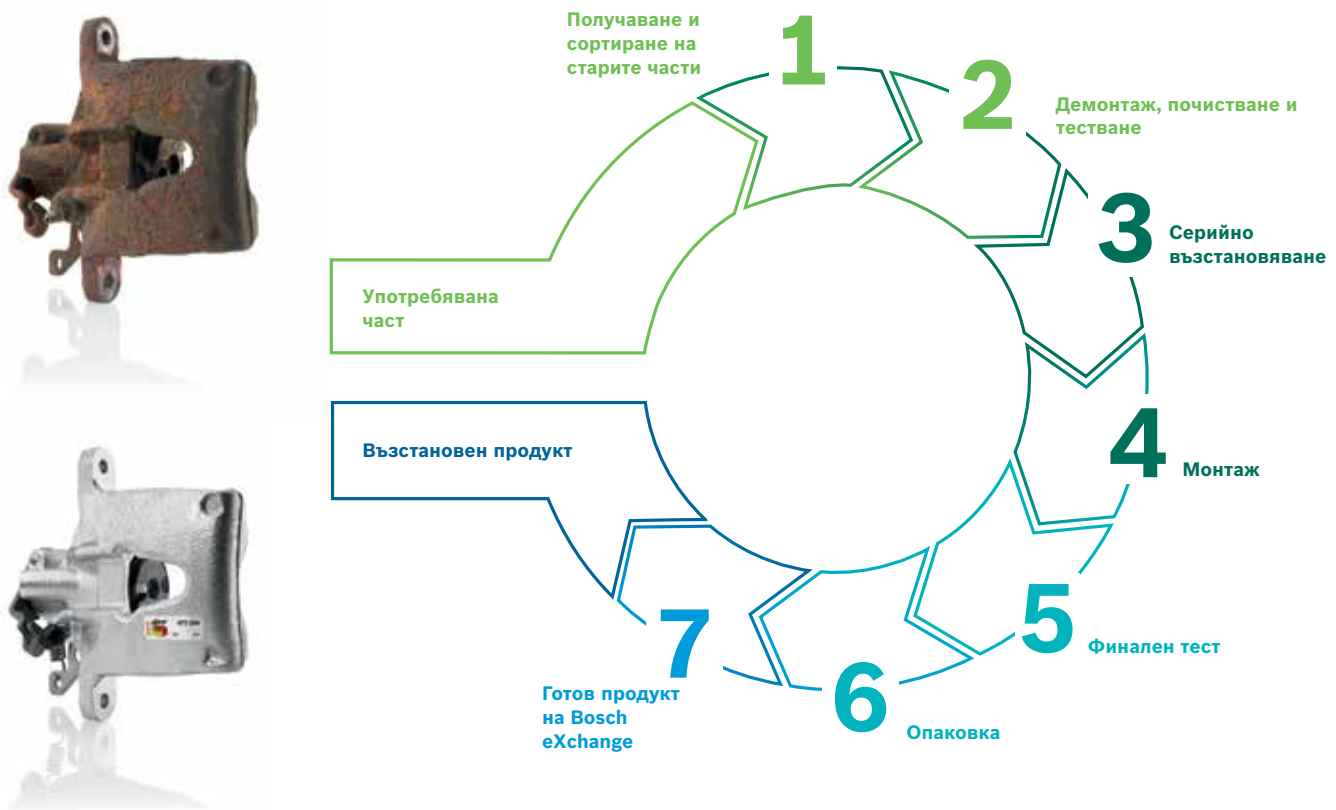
Получаване и сортиране на старите части

1

2

Демонтаж, почистване и тестване

3

Серийно възстановяване

Употребявана част

4

Монтаж

Възстановен продукт

5

Финален тест

7

6

Опаковка

Готов продукт на Bosch eXchange